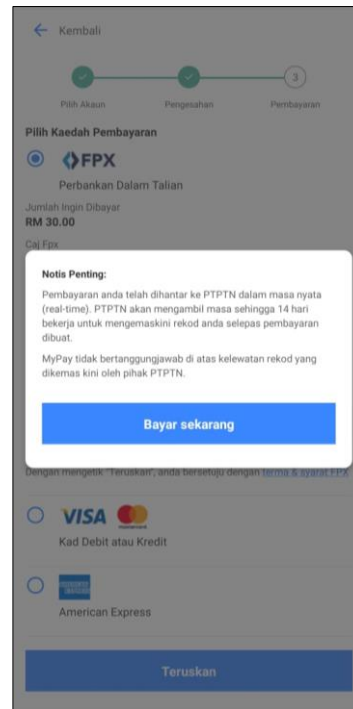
← Kembali

3

Pilih Akaun Pengesahan Pembayaran

Pilih Kaedah Pembayaran

FPX

Perbankan Dalam Talian

Jumlah Ingin Dibayar
RM 30.00

Caj Fpx

Notis Penting:

Pembayaran anda telah dihantar ke PTPTN dalam masa nyata (real-time). PTPTN akan mengambil masa sehingga 14 hari bekerja untuk mengemaskini rekod anda selepas pembayaran dibuat.

MyPay tidak bertanggungjawab di atas kelewatan rekod yang dikemas kini oleh pihak PTPTN.

Bayar sekarang

Dengan mengetik "Teruskan", anda bersetuju dengan terma & syarat FPX

VISA

Kad Debit atau Kredit

American Express

Teruskan